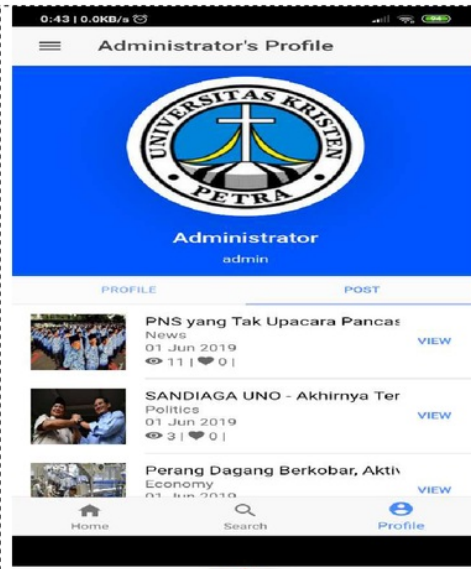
0:43 | 0.0KB/s

Administrator's Profile

UNIVERSITAS KRISTEN PETRA

Administrator
admin

PROFILE
POST

PNS yang Tak Upacara Pancas
News
01 Jun 2019
11 | 0 |
VIEW

SANDIAGA UNO - Akhirnya Ter
Politics
01 Jun 2019
3 | 0 |
VIEW

Perang Dagang Berkobar, Aktiv
Economy
01 Jun 2019
VIEW

Home
Search
Profile